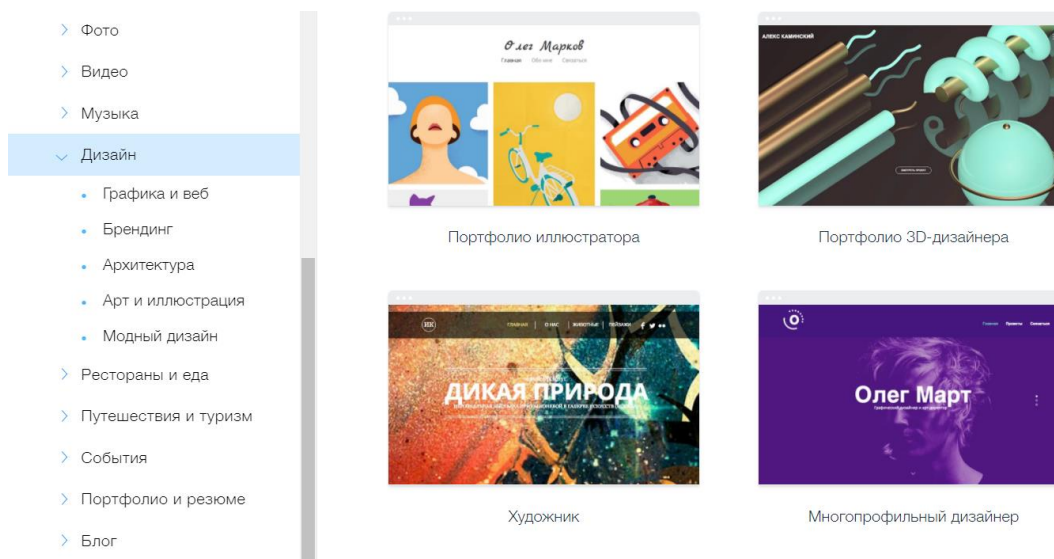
Фото
Видео
Музыка
Дизайн
Графика и веб
Брендинг
Архитектура
Арт и иллюстрация
Модный дизайн
Рестораны и еда
Путешествия и туризм
События
Портфолио и резюме
Блог

Олег Марков
Главная Обо мне Связаться

Портфолио иллюстратора

АЛЕКС КАМИНСКИЙ

Портфолио 3D-дизайнера

ИК
ГЛАВНАЯ | О НАС | ЖИВОТНЫЕ | ПЕЙЗАЖИ
ДИКАЯ ПРИРОДА
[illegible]

Художник

Главная Проекты Связаться
Олег Март
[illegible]

Многопрофильный дизайнер